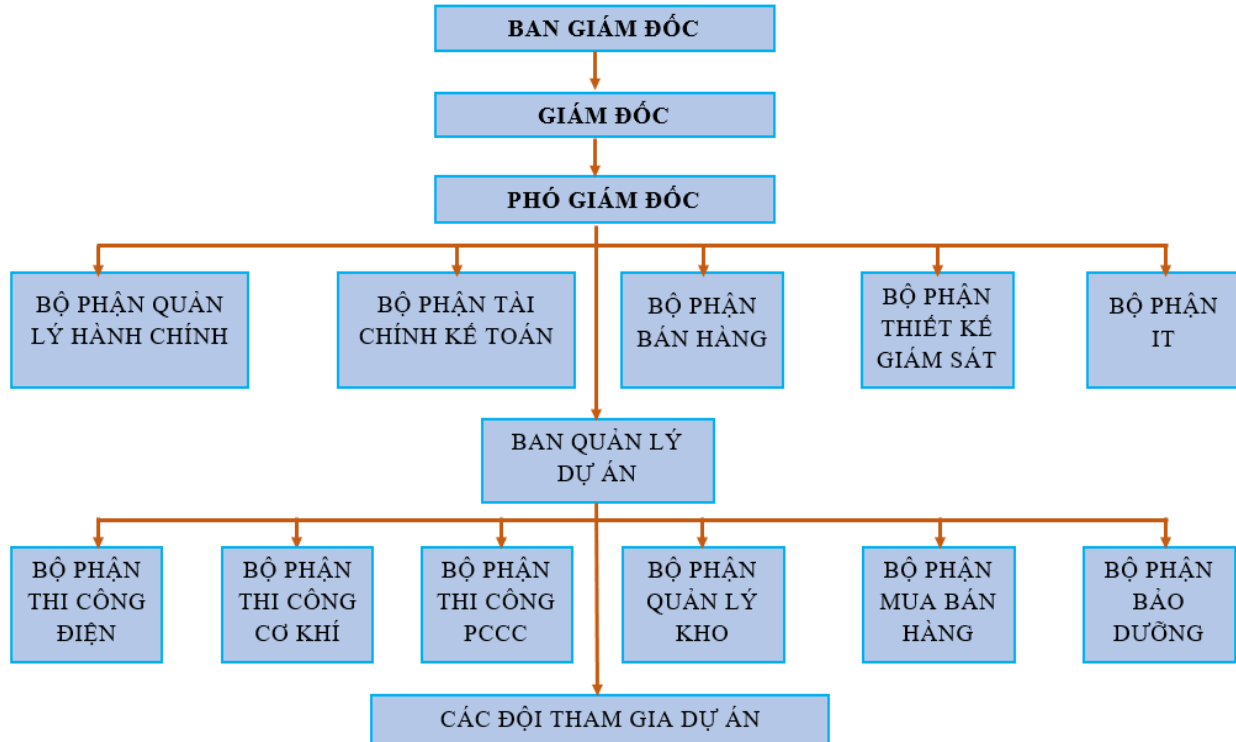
BAN GIÁM ĐỐC

GIÁM ĐỐC

PHÓ GIÁM ĐỐC

BỘ PHẬN QUẢN LÝ HÀNH CHÍNH

BỘ PHẬN TÀI CHÍNH KẾ TOÁN

BỘ PHẬN BÁN HÀNG

BỘ PHẬN THIẾT KẾ GIÁM SÁT

BỘ PHẬN IT

BAN QUẢN LÝ DỰ ÁN

BỘ PHẬN THI CÔNG ĐIỆN

BỘ PHẬN THI CÔNG CƠ KHÍ

BỘ PHẬN THI CÔNG PCCC

BỘ PHẬN QUẢN LÝ KHO

BỘ PHẬN MUA BÁN HÀNG

BỘ PHẬN BẢO DƯỠNG

CÁC ĐỘI THAM GIA DỰ ÁN